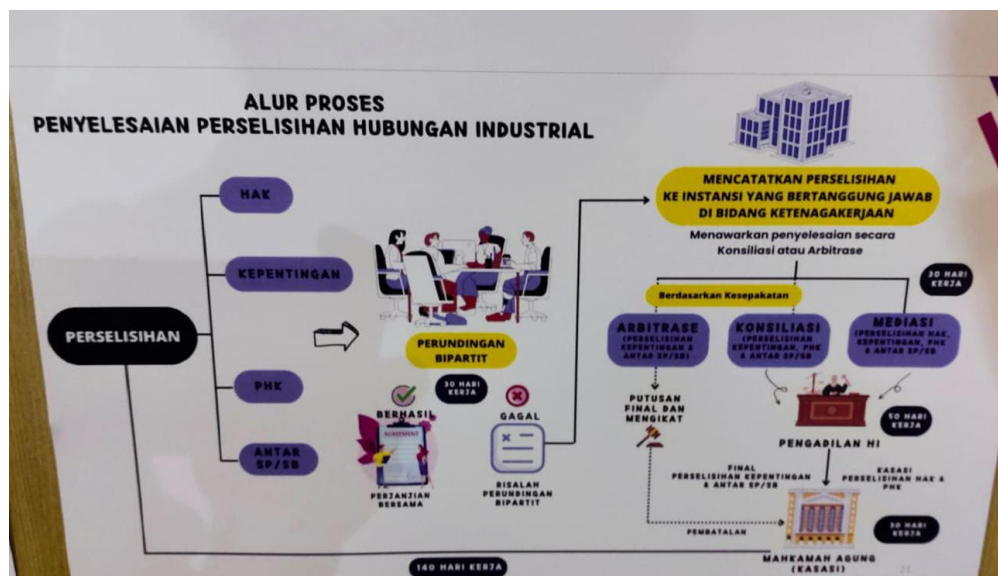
ALUR PROSES
PENYELESAIAN PERSELISIHAN HUBUNGAN INDUSTRIAL

PERSELISIHAN

HAK

KEPENTINGAN

PHK

ANTAR SP/SB

PERUNDINGAN BIPARTIT

30 HARI KERJA

BERHASIL

AGREEMENT

PERJANJIAN BERSAMA

GAGAL

RISALAH PERUNDINGAN BIPARTIT

MENCATATKAN PERSELISIHAN KE INSTANSI YANG BERTANGGUNG JAWAB DI BIDANG KETENAGAKERJAAN

Menawarkan penyelesaian secara Konsiliasi atau Arbitrase

30 HARI KERJA

Berdasarkan Kesepakatan

ARBITRASE
(PERSELISIHAN KEPENTINGAN & ANTAR SP/SB)

KONSILIASI
(PERSELISIHAN KEPENTINGAN, PHK & ANTAR SP/SB)

MEDIASI
(PERSELISIHAN HAK, KEPENTINGAN, PHK & ANTAR SP/SB)

PUTUSAN FINAL DAN MENGIKAT

50 HARI KERJA

PENGADILAN HI

FINAL
PERSELISIHAN KEPENTINGAN & ANTAR SP/SB

KASASI
PERSELISIHAN HAK & PHK

PEMBATALAN

30 HARI KERJA

MAHKAMAH AGUNG (KASASI)

140 HARI KERJA

21